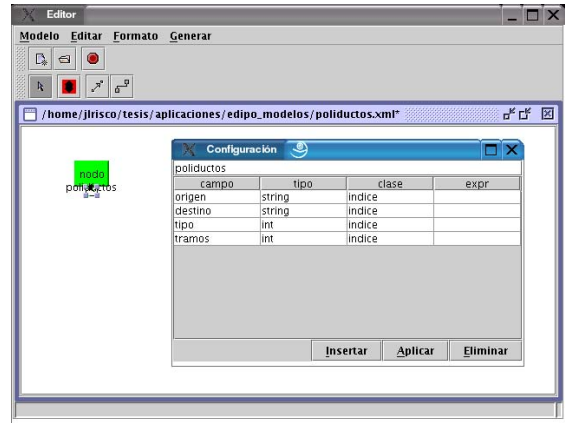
Editor

Modelo Editar Formato Generar

/home/jlrisco/tesis/aplicaciones/edipo_modelos/poliductos.xml*

nodo
poliductos

Configuración

poliductos

| campo | tipo | clase | expr |
|---|---|---|---|
| origen | string | indice | |
| destino | string | indice | |
| tipo | int | indice | |
| tramos | int | indice | |

Insertar Aplicar Eliminar